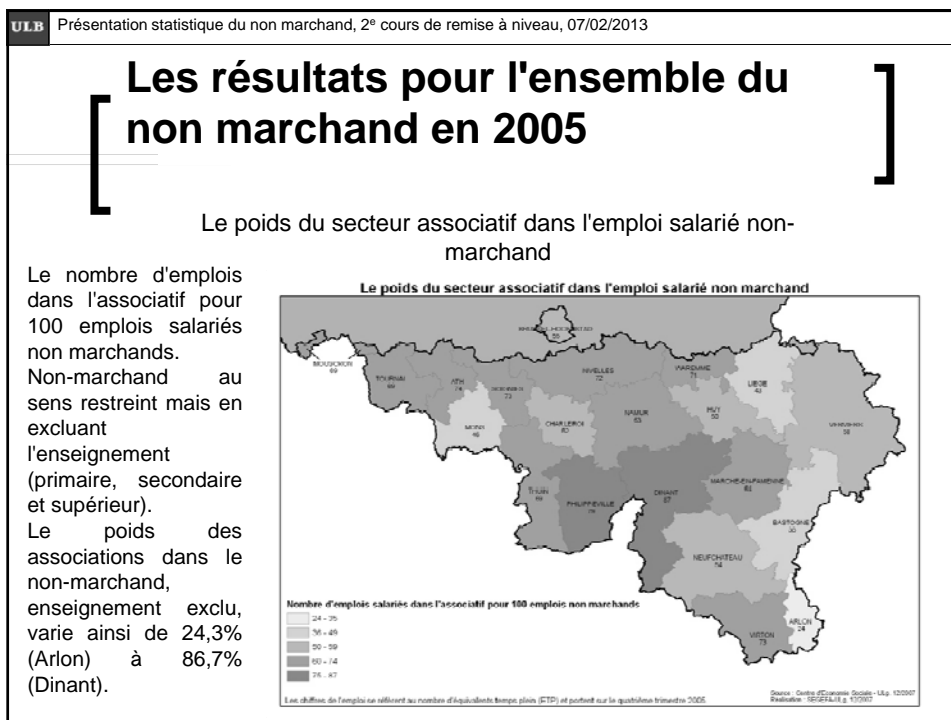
ULB Présentation statistique du non marchand, 2e cours de remise à niveau, 07/02/2013

Les résultats pour l'ensemble du non marchand en 2005

Le poids du secteur associatif dans l'emploi salarié non-marchand

Le nombre d'emplois dans l'associatif pour 100 emplois salariés non marchands. Non-marchand au sens restreint mais en excluant l'enseignement (primaire, secondaire et supérieur). Le poids des associations dans le non-marchand, enseignement exclu, varie ainsi de 24,3% (Arlon) à 86,7% (Dinant).

Le poids du secteur associatif dans l'emploi salarié non marchand

BRUXELLES-CAPITALE 58
MOUSCRON 69
TOURNAI 66
ATH 74
SOIGNIES 73
NIVELLES 72
WAREMME 71
LIEGE 43
MONS 46
CHARLEROI 60
NAMUR 53
HUY 50
VERVIERS 58
THUIN 66
PHILIPPEVILLE 79
DINANT 87
MARCHE-EN-FAMENNE 61
BASTOGNE 30
NEUFCHATEAU 54
ARLON 24
VIRTON 73

Nombre d'emplois salariés dans l'associatif pour 100 emplois non marchands
24 - 35
36 - 49
50 - 59
60 - 74
75 - 87

Les chiffres de l'emploi se réfèrent au nombre d'équivalents temps plein (ETP) et portent sur le quatrième trimestre 2005

Source : Centre d'Economie Sociale - ULg, 12/2007
Réalisation : SEGEFA-ULg, 12/2007